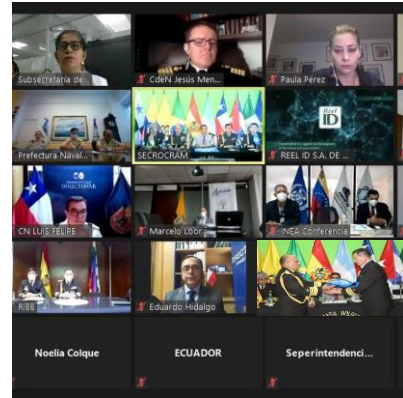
Subsecretaria de

CdeN Jesús Men...

Paula Pérez

Prefectura Naval...

SECROCRAM

REEL ID S.A. DE ...

CN LUIS FELIPE ...

Marcelo Loor

INEA Conferencia

RBB

Eduardo Hidalgo

Noelia Colque

ECUADOR

Seperintendenci...